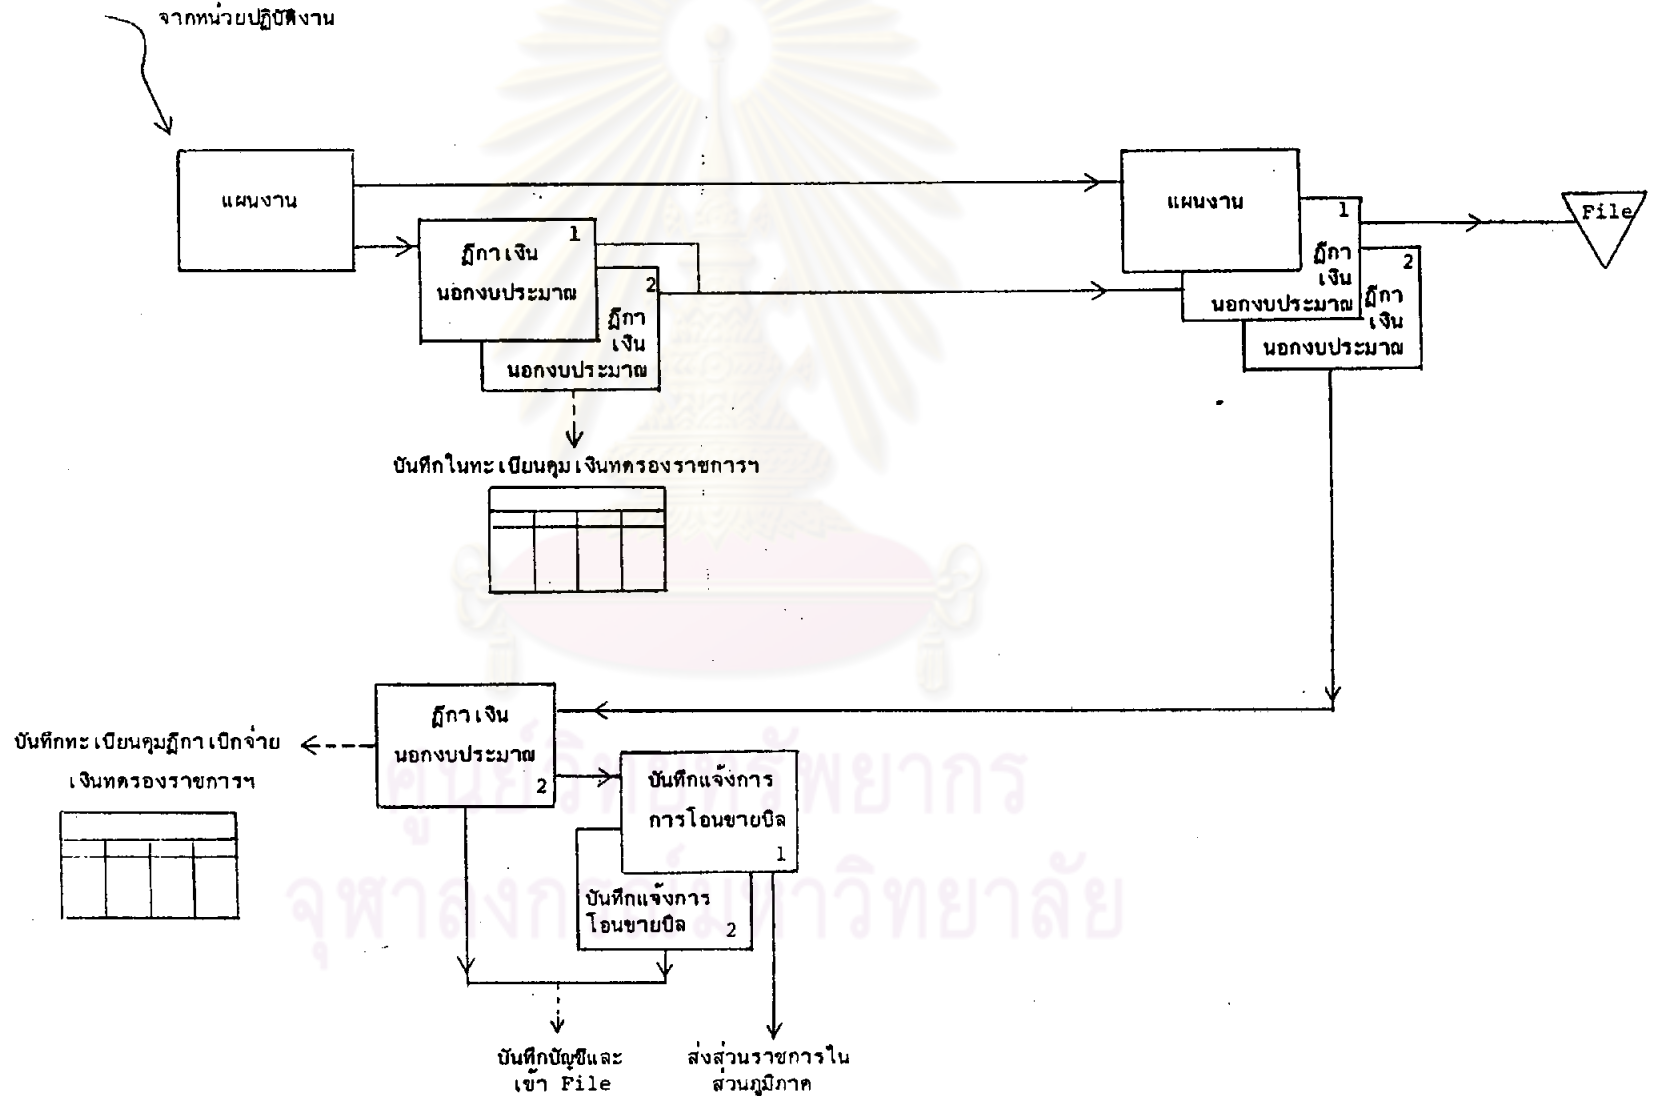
จากหน่วยปฏิบัติงาน

แผนงาน

ฎีกาเงิน นอกงบประมาณ 1

ฎีกา เงิน นอกงบประมาณ 2

บันทึกในทะเบียนคุมเงินทดรองราชการฯ

แผนงาน 1

ฎีกา เงิน นอกงบประมาณ

ฎีกา เงิน นอกงบประมาณ 2

File

ฎีกาเงิน นอกงบประมาณ 2

บันทึกทะเบียนคุมฎีกาเบิกจ่าย เงินทดรองราชการฯ

บันทึกแจ้งการ การโอนขายบิล 1

บันทึกแจ้งการ โอนขายบิล 2

บันทึกบัญชีและ เข้า File

ส่งส่วนราชการใน ส่วนภูมิภาค

ศูนย์วิทยทรัพยากร
จุฬาลงกรณ์มหาวิทยาลัย